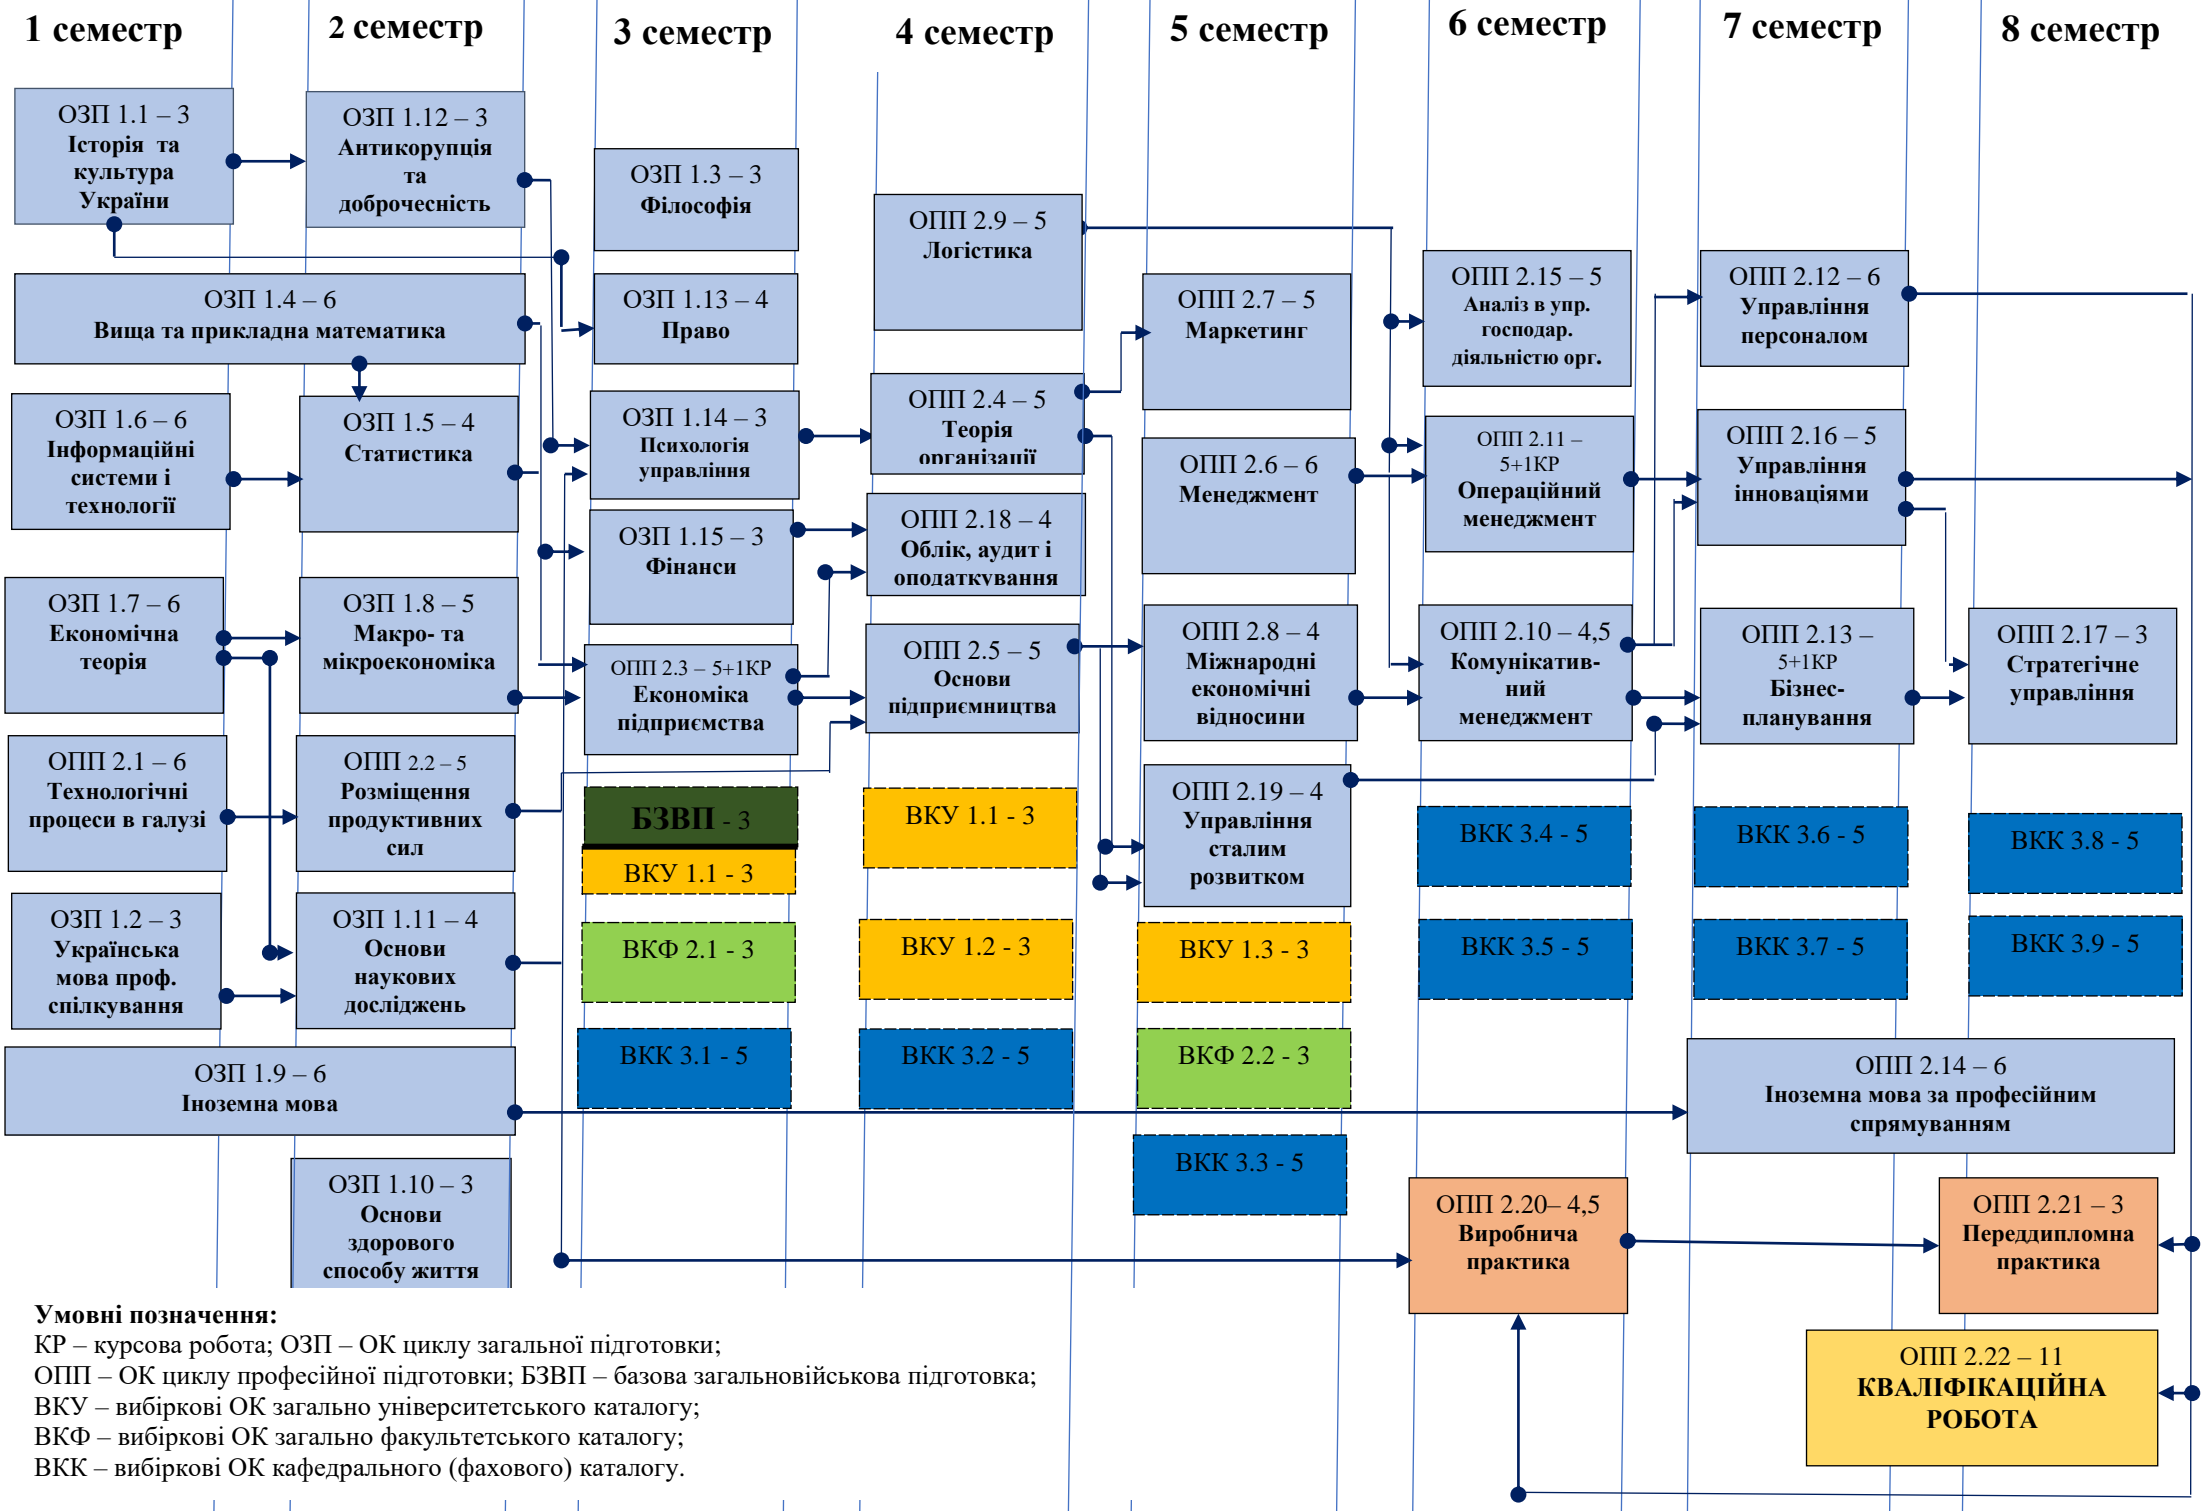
1 семестр

2 семестр

3 семестр

4 семестр

5 семестр

6 семестр

7 семестр

8 семестр

ОЗП 1.1 – 3
Історія та культура України

ОЗП 1.12 – 3
Антикорупція та доброчесність

ОЗП 1.3 – 3
Філософія

ОПП 2.9 – 5
Логістика

ОЗП 1.4 – 6
Вища та прикладна математика

ОЗП 1.13 – 4
Право

ОПП 2.7 – 5
Маркетинг

ОПП 2.15 – 5
Аналіз в упр. господар. діяльністю орг.

ОПП 2.12 – 6
Управління персоналом

ОЗП 1.6 – 6
Інформаційні системи і технології

ОЗП 1.5 – 4
Статистика

ОЗП 1.14 – 3
Психологія управління

ОПП 2.4 – 5
Теорія організації

ОПП 2.6 – 6
Менеджмент

ОПП 2.11 – 5+1КР
Операційний менеджмент

ОПП 2.16 – 5
Управління інноваціями

ОЗП 1.15 – 3
Фінанси

ОПП 2.18 – 4
Облік, аудит і оподаткування

ОЗП 1.7 – 6
Економічна теорія

ОЗП 1.8 – 5
Макро- та мікроекономіка

ОПП 2.3 – 5+1КР
Економіка підприємства

ОПП 2.5 – 5
Основи підприємництва

ОПП 2.8 – 4
Міжнародні економічні відносини

ОПП 2.10 – 4,5
Комунікатив-ний менеджмент

ОПП 2.13 – 5+1КР
Бізнес-планування

ОПП 2.17 – 3
Стратегічне управління

ОПП 2.1 – 6
Технологічні процеси в галузі

ОПП 2.2 – 5
Розміщення продуктивних сил

БЗВП - 3

ВКУ 1.1 - 3

ВКУ 1.1 - 3

ОПП 2.19 – 4
Управління сталим розвитком

ВКК 3.4 - 5

ВКК 3.6 - 5

ВКК 3.8 - 5

ОЗП 1.2 – 3
Українська мова проф. спілкування

ОЗП 1.11 – 4
Основи наукових досліджень

ВКФ 2.1 - 3

ВКУ 1.2 - 3

ВКУ 1.3 - 3

ВКК 3.5 - 5

ВКК 3.7 - 5

ВКК 3.9 - 5

ОЗП 1.9 – 6
Іноземна мова

ВКК 3.1 - 5

ВКК 3.2 - 5

ВКФ 2.2 - 3

ОПП 2.14 – 6
Іноземна мова за професійним спрямуванням

ВКК 3.3 - 5

ОЗП 1.10 – 3
Основи здорового способу життя

ОПП 2.20– 4,5
Виробнича практика

ОПП 2.21 – 3
Переддипломна практика

ОПП 2.22 – 11
КВАЛІФІКАЦІЙНА РОБОТА

Умовні позначення:
КР – курсова робота; ОЗП – ОК циклу загальної підготовки;
ОПП – ОК циклу професійної підготовки; БЗВП – базова загальновійськова підготовка;
ВКУ – вибіркові ОК загально університетського каталогу;
ВКФ – вибіркові ОК загально факультетського каталогу;
ВКК – вибіркові ОК кафедрального (фахового) каталогу.